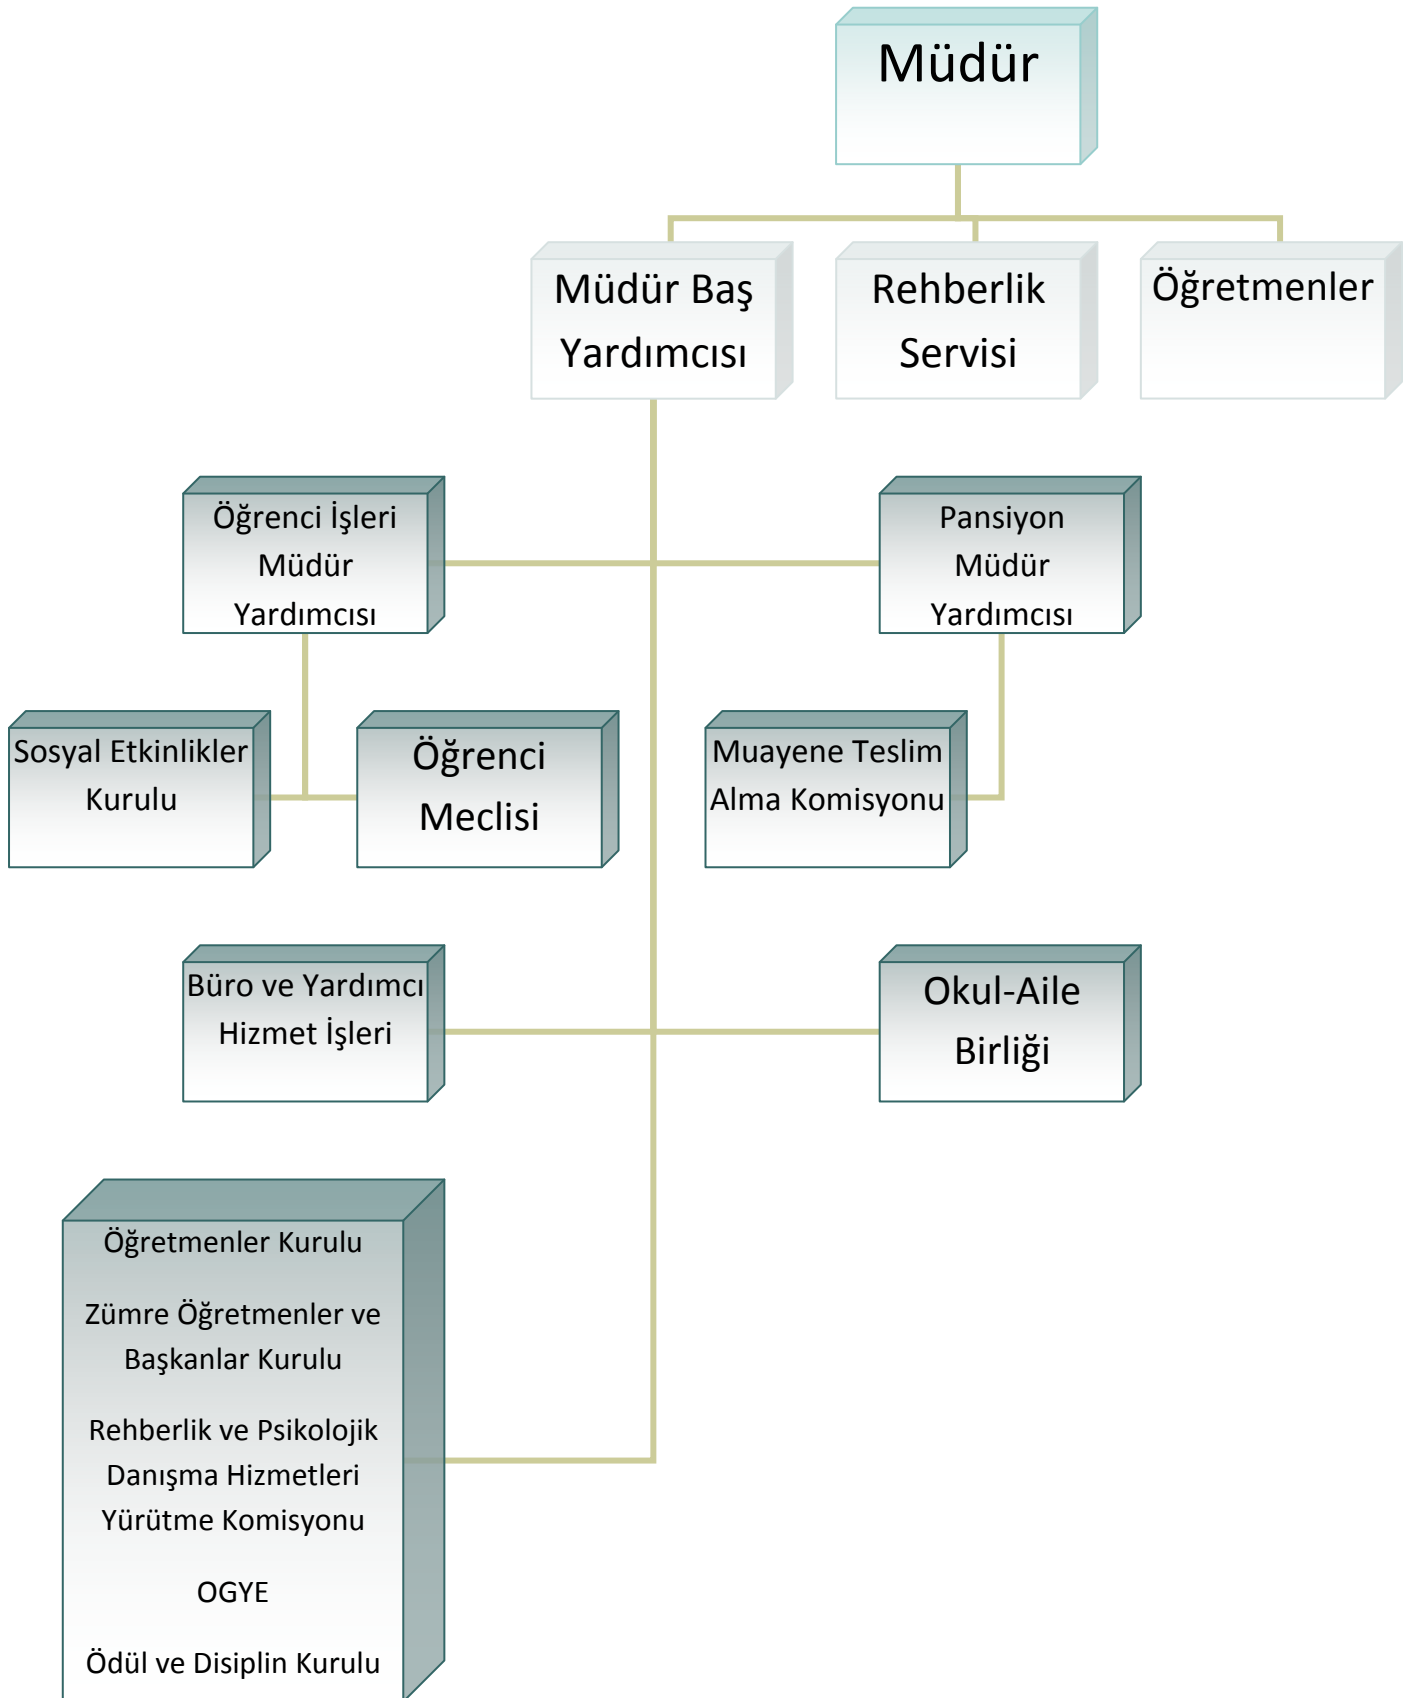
Müdür

Müdür Baş Yardımcısı

Rehberlik Servisi

Öğretmenler

Öğrenci İşleri Müdür Yardımcısı

Pansiyon Müdür Yardımcısı

Sosyal Etkinlikler Kurulu

Öğrenci Meclisi

Muayene Teslim Alma Komisyonu

Büro ve Yardımcı Hizmet İşleri

Okul-Aile Birliği

Öğretmenler Kurulu

Zümre Öğretmenler ve Başkanlar Kurulu

Rehberlik ve Psikolojik Danışma Hizmetleri Yürütme Komisyonu

OGYE

Ödül ve Disiplin Kurulu